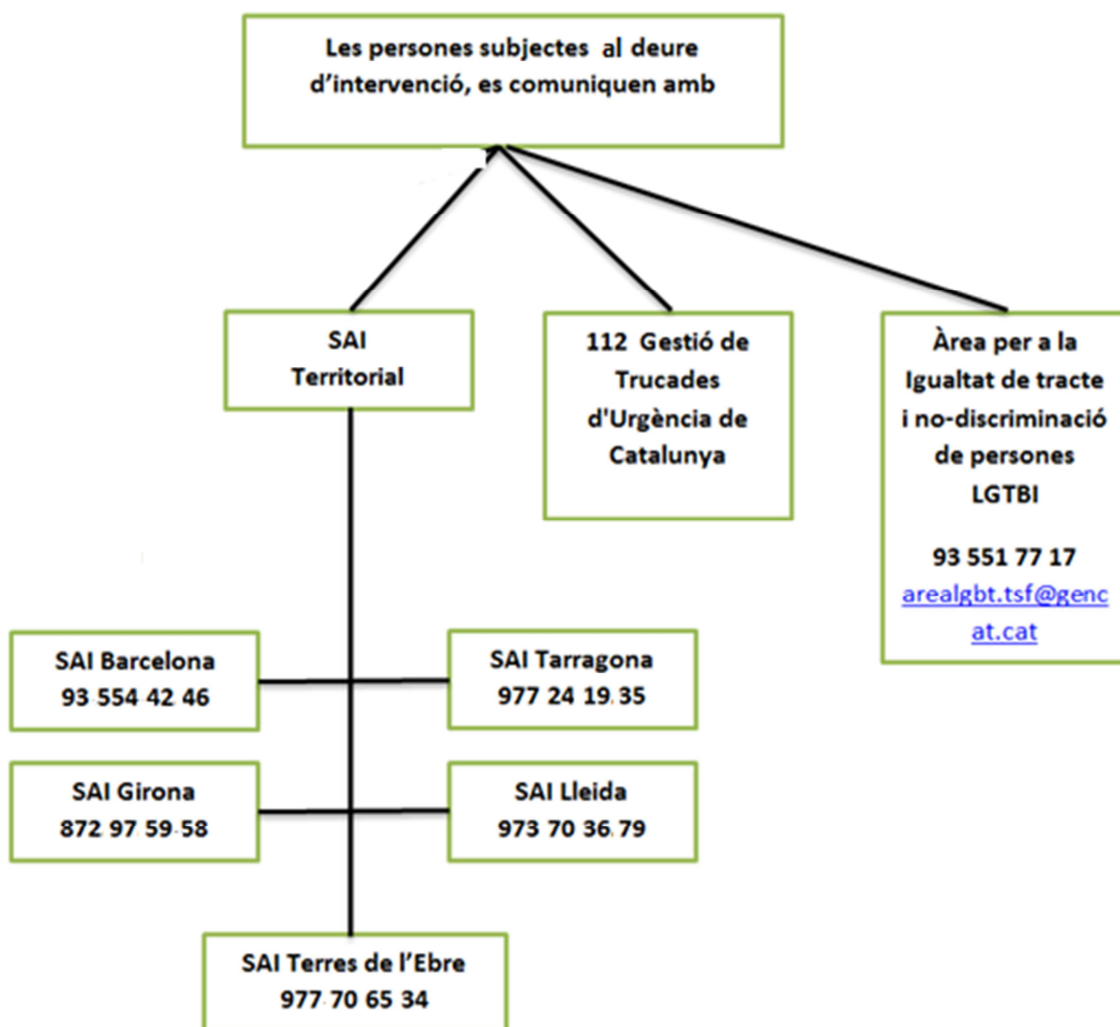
Les persones subjectes al deure d’intervenció, es comuniquen amb

SAI Territorial

112 Gestió de Trucades d'Urgència de Catalunya

Àrea per a la Igualtat de tracte i no-discriminació de persones LGTBI

93 551 77 17
arealgbt.tsf@gencat.cat

SAI Barcelona
93 554 42 46

SAI Tarragona
977 24 19 35

SAI Girona
872 97 59 58

SAI Lleida
973 70 36 79

SAI Terres de l’Ebre
977 70 65 34